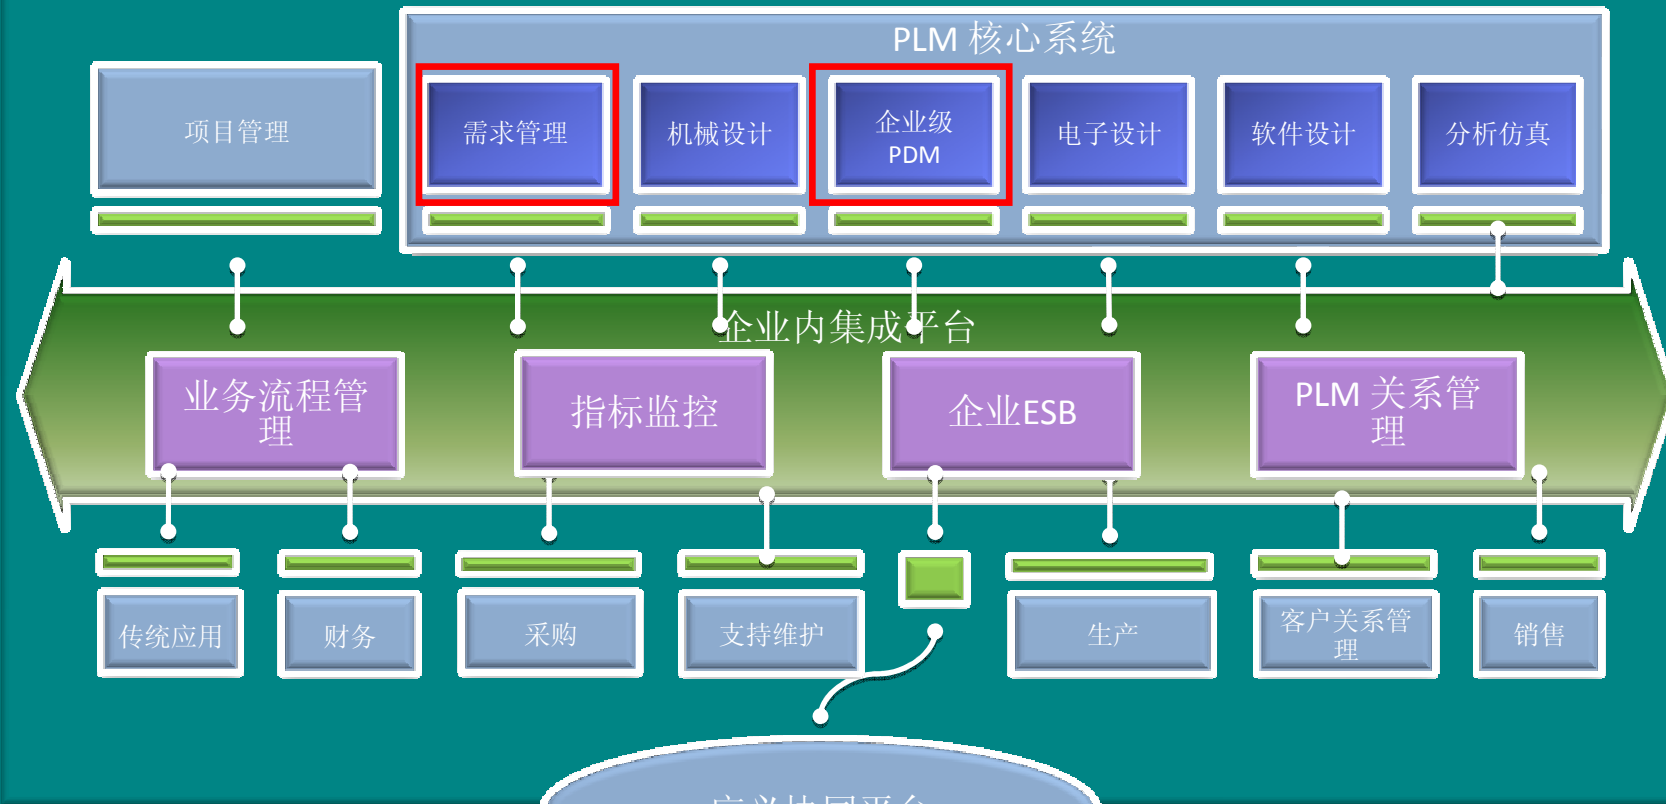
PLM 核心系统

项目管理

需求管理

机械设计

企业级 PDM

电子设计

软件设计

分析仿真

企业内集成平台

业务流程管理

指标监控

企业ESB

PLM 关系管理

传统应用

财务

采购

支持维护

生产

客户关系管理

销售

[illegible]